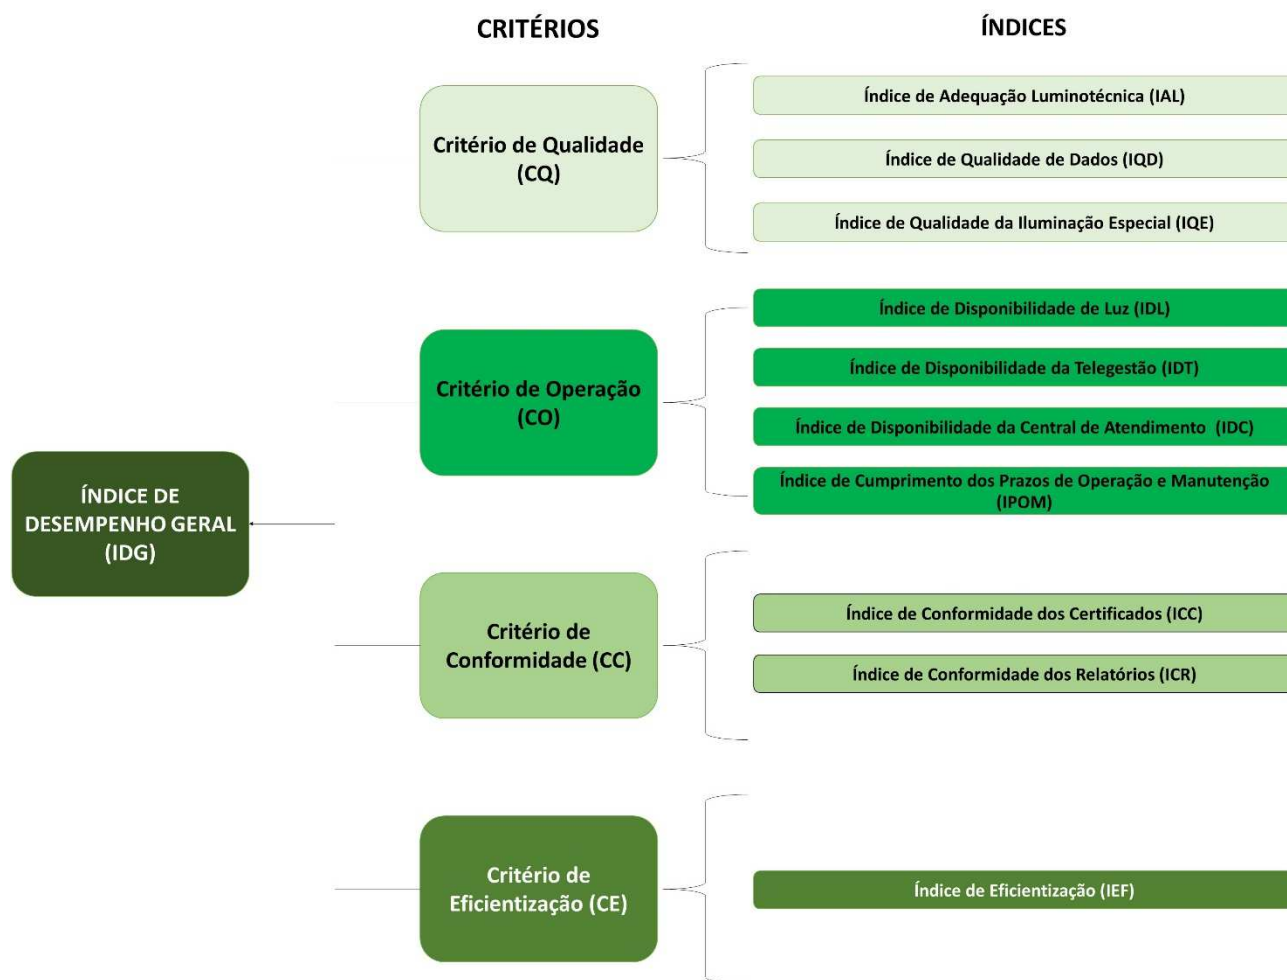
CRITÉRIOS

ÍNDICES

ÍNDICE DE DESEMPENHO GERAL (IDG)

Critério de Qualidade (CQ)

Índice de Adequação Luminotécnica (IAL)

Índice de Qualidade de Dados (IQD)

Índice de Qualidade da Iluminação Especial (IQE)

Critério de Operação (CO)

Índice de Disponibilidade de Luz (IDL)

Índice de Disponibilidade da Telegestão (IDT)

Índice de Disponibilidade da Central de Atendimento (IDC)

Índice de Cumprimento dos Prazos de Operação e Manutenção (IPOM)

Critério de Conformidade (CC)

Índice de Conformidade dos Certificados (ICC)

Índice de Conformidade dos Relatórios (ICR)

Critério de Eficientização (CE)

Índice de Eficientização (IEF)